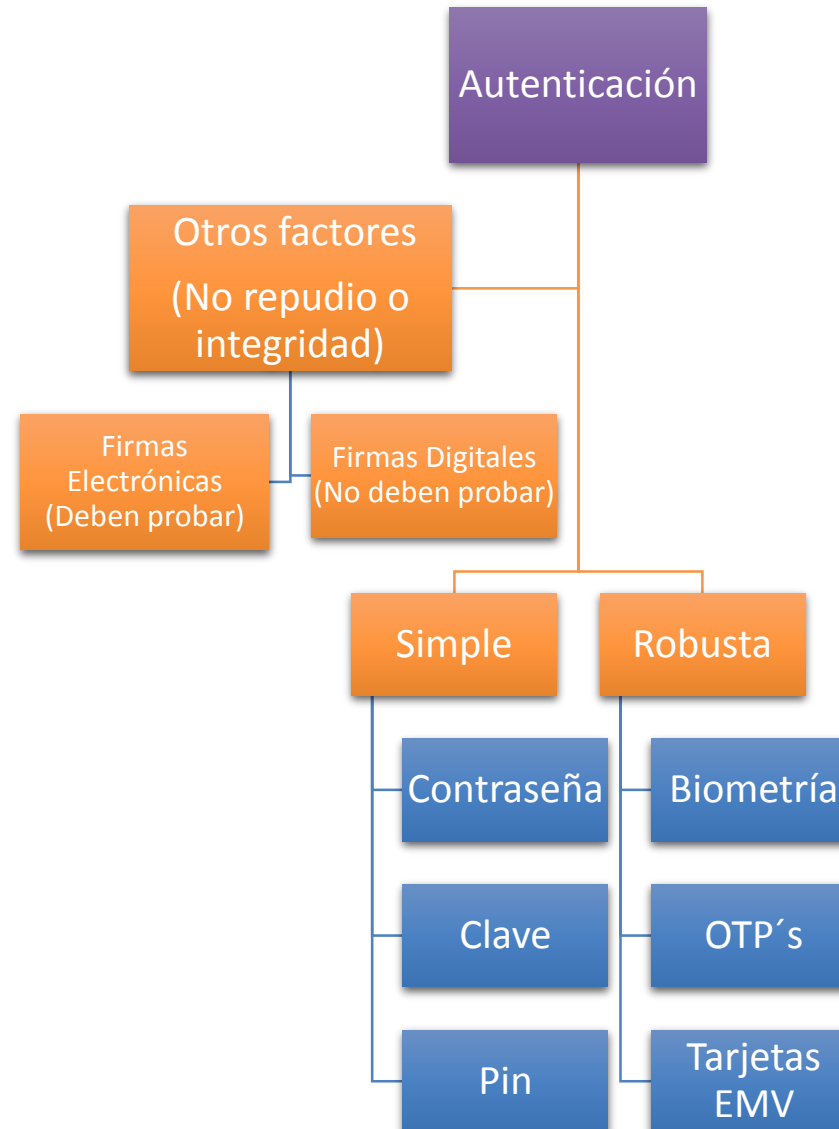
Autenticación

Otros factores
(No repudio o integridad)

Firmas Electrónicas (Deben probar)

Firmas Digitales (No deben probar)

Simple

Robusta

Contraseña

Clave

Pin

Biometría

OTP´s

Tarjetas EMV